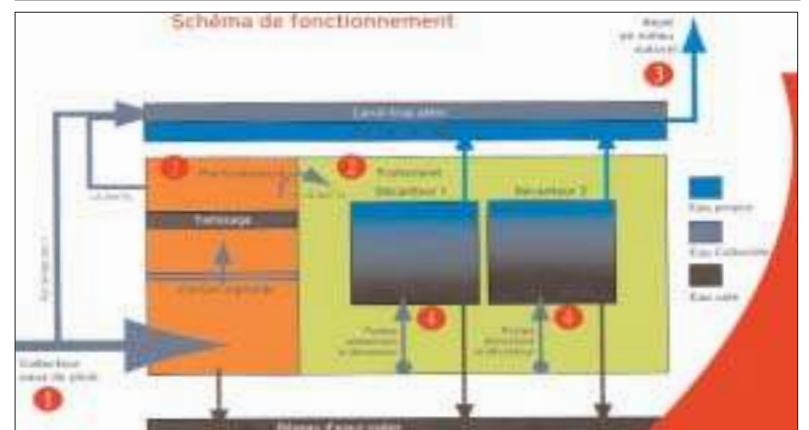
Schéma de fonctionnement

Rejet en milieu naturel
3

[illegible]

1 Prétraitement
2 Traitement
Décanteur 1
Décanteur 2

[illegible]

Tamisage

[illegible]

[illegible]

4
4

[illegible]
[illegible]

Collecteur eaux de pluie
1

Eau propre
Eau Collectée
Eau sale

Réseau d'eaux usées